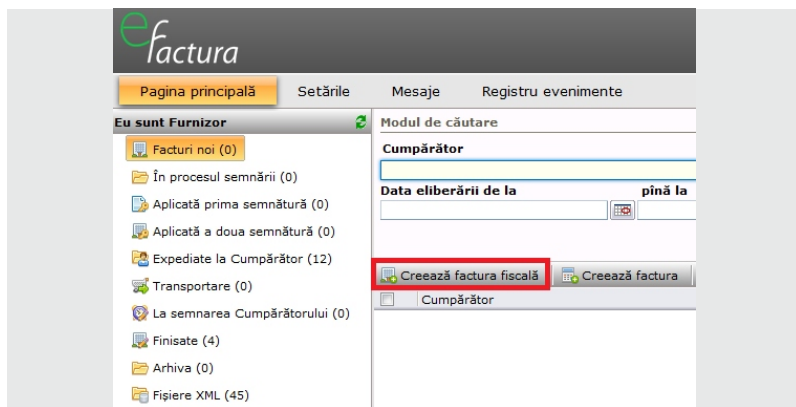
efactura

Pagina principală Setările Mesaje Registru evenimente

Eu sunt Furnizor

Facturi noi (0)
În procesul semnării (0)
Aplicată prima semnătură (0)
Aplicată a doua semnătură (0)
Expediate la Cumpărător (12)
Transportare (0)
La semnarea Cumpărătorului (0)
Finisate (4)
Arhiva (0)
Fișiere XML (45)

Modul de căutare
Cumpărător
Data eliberării de la pînă la

Creează factura fiscală Creează factura

Cumpărător